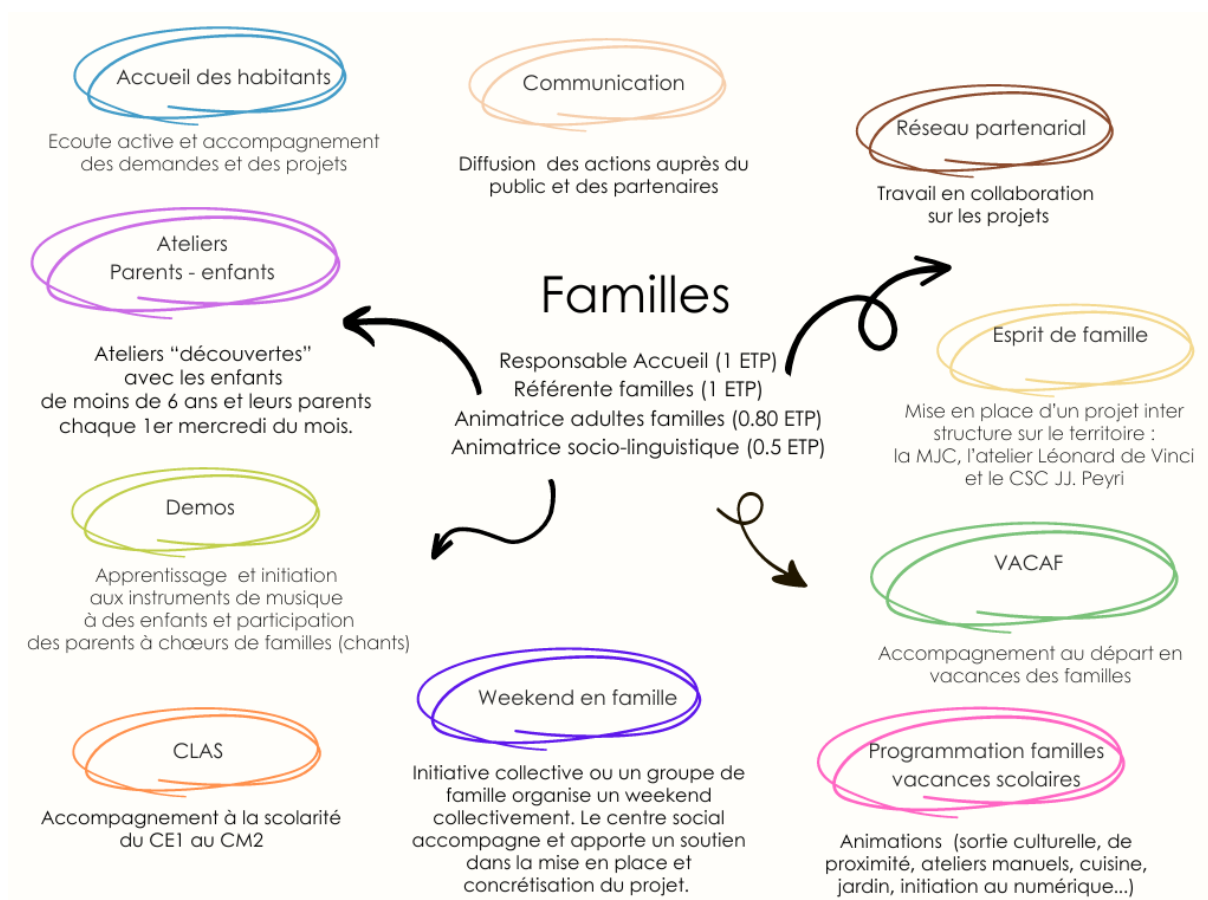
Accueil des habitants

Ecoute active et accompagnement des demandes et des projets

Communication

Diffusion des actions auprès du public et des partenaires

Réseau partenarial

Travail en collaboration sur les projets

Ateliers Parents - enfants

Ateliers "découvertes" avec les enfants de moins de 6 ans et leurs parents chaque 1er mercredi du mois.

Familles

Responsable Accueil (1 ETP)
Référente familles (1 ETP)
Animatrice adultes familles (0.80 ETP)
Animatrice socio-linguistique (0.5 ETP)

Esprit de famille

Mise en place d'un projet inter structure sur le territoire : la MJC, l'atelier Léonard de Vinci et le CSC JJ. Peyri

Demos

Apprentissage et initiation aux instruments de musique à des enfants et participation des parents à chœurs de familles (chants)

VACAF

Accompagnement au départ en vacances des familles

Weekend en famille

Initiative collective ou un groupe de famille organise un weekend collectivement. Le centre social accompagne et apporte un soutien dans la mise en place et concrétisation du projet.

CLAS

Accompagnement à la scolarité du CE1 au CM2

Programmation familles vacances scolaires

Animations (sortie culturelle, de proximité, ateliers manuels, cuisine, jardin, initiation au numérique...)